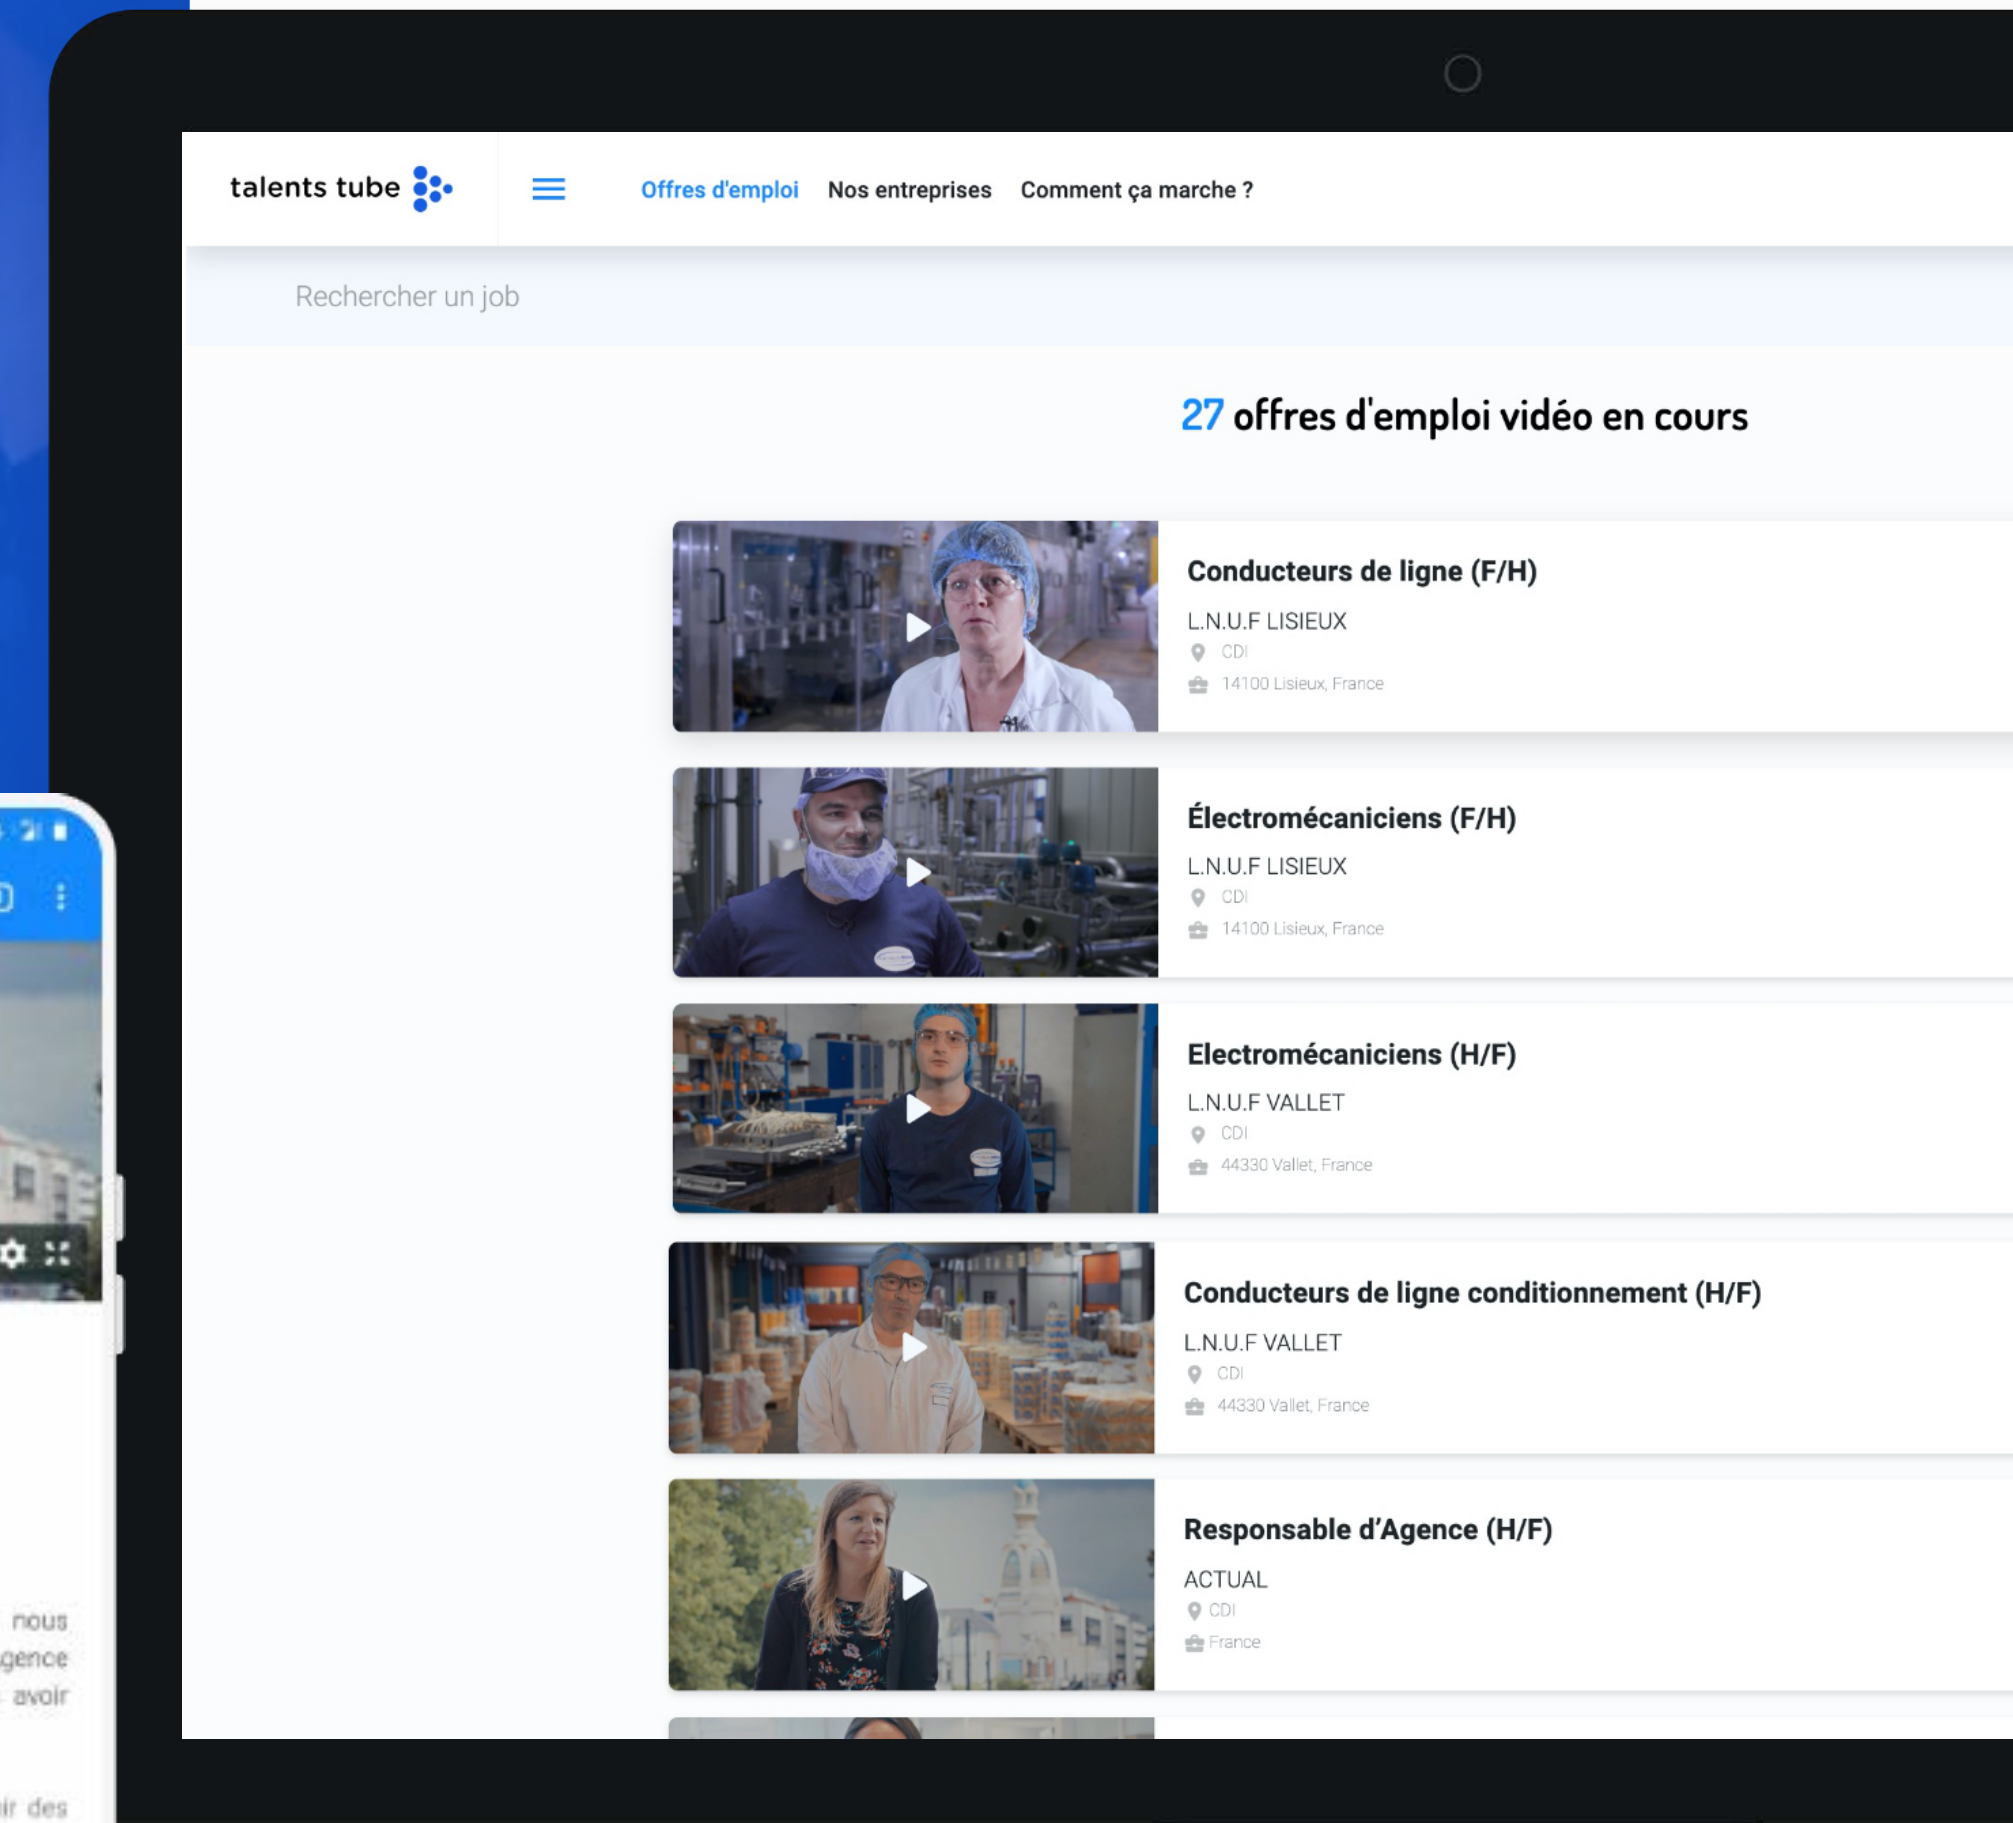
talents tube

Offres d'emploi Nos entreprises Comment ça marche ?

Rechercher un job

27 offres d'emploi vidéo en cours

Conducteurs de ligne (F/H)
L.N.U.F LISIEUX
CDI
14100 Lisieux, France

Électromécaniciens (F/H)
L.N.U.F LISIEUX
CDI
14100 Lisieux, France

Electromécaniciens (H/F)
L.N.U.F VALLET
CDI
44330 Vallet, France

Conducteurs de ligne conditionnement (H/F)
L.N.U.F VALLET
CDI
44330 Vallet, France

Responsable d'Agence (H/F)
ACTUAL
CDI
France

nous
gence
avoir

ir des